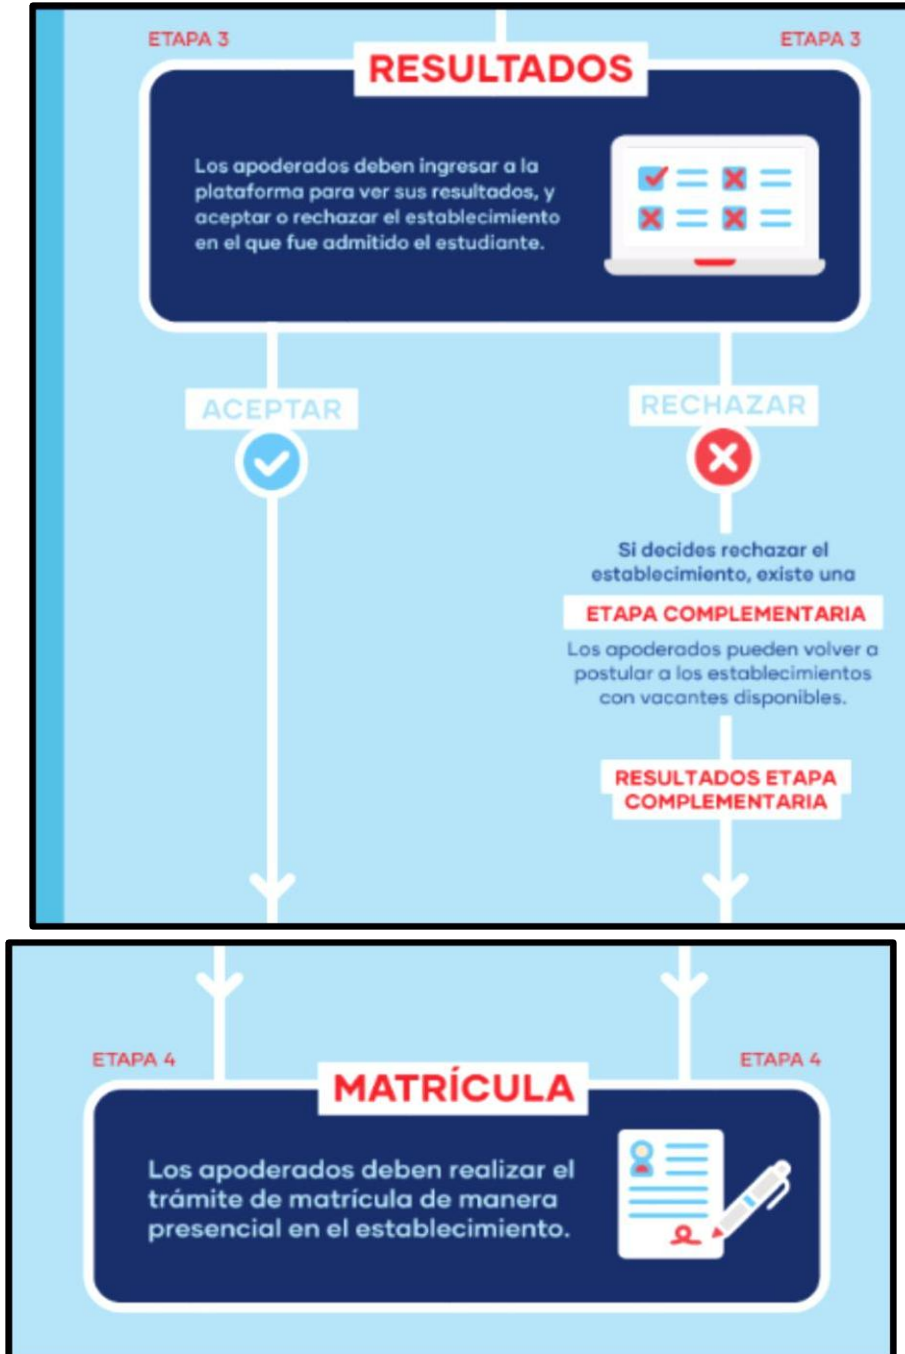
ETAPA 3

RESULTADOS

ETAPA 3

Los apoderados deben ingresar a la plataforma para ver sus resultados, y aceptar o rechazar el establecimiento en el que fue admitido el estudiante.

ACEPTAR

RECHAZAR

Si decides rechazar el establecimiento, existe una

ETAPA COMPLEMENTARIA

Los apoderados pueden volver a postular a los establecimientos con vacantes disponibles.

RESULTADOS ETAPA COMPLEMENTARIA

ETAPA 4

MATRÍCULA

ETAPA 4

Los apoderados deben realizar el trámite de matrícula de manera presencial en el establecimiento.